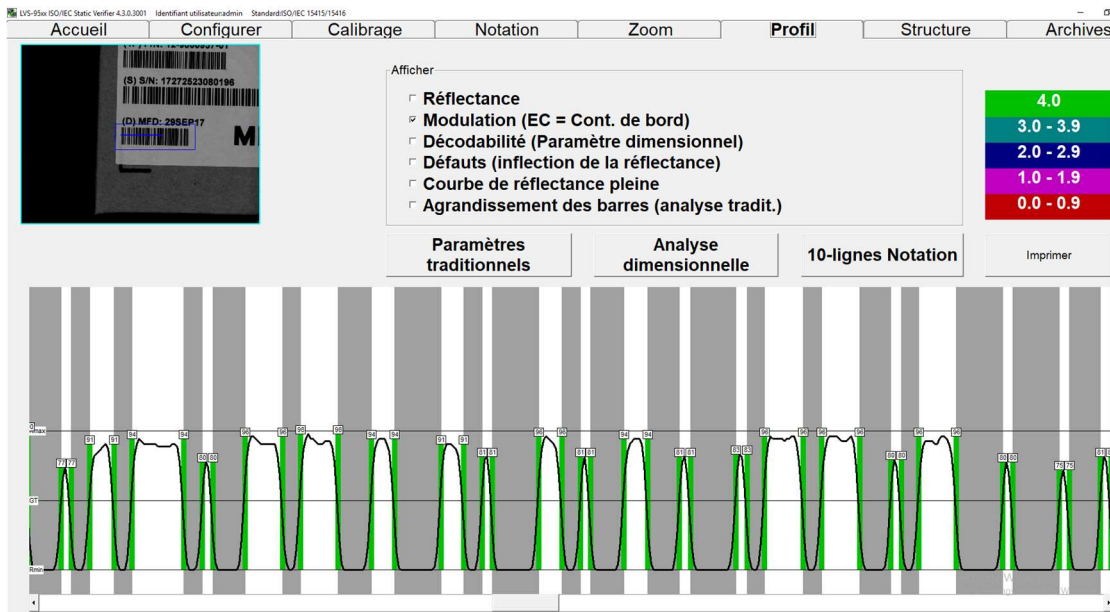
LVS-95xx ISO/IEC Static Verifier 4.3.0.3001 Identifiant utilisateuradmin Standard:ISO/IEC 15415/15416

Accueil | Configurer | Calibrage | Notation | Zoom | Profil | Structure | Archives

(S) S/N: 17272523080196
(D) MFD: 29SEP17
M

Afficher
Réflectance
Modulation (EC = Cont. de bord)
Décodabilité (Paramètre dimensionnel)
Défauts (inflection de la réflectance)
Courbe de réflectance pleine
Agrandissement des barres (analyse tradit.)

4.0
3.0 - 3.9
2.0 - 2.9
1.0 - 1.9
0.0 - 0.9

Paramètres traditionnels
Analyse dimensionnelle
10-lignes Notation
Imprimer

Rmax
GT
Rmin

77 77 91 91 94 94 80 80 96 96 96 98 94 94 91 91 81 81 96 96 81 81 94 94 81 81 83 83 96 96 96 96 80 80 96 96 80 80 75 75 81